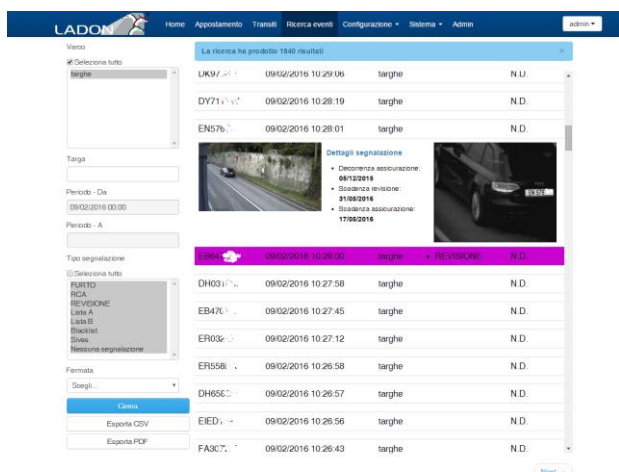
LADON Home Appostamento Transiti Ricerca eventi Configurazione ▾ Sistema ▾ Admin admin ▾

Varco
Seleziona tutto
targhe

Targa

Periodo - Da
09/02/2016 00:00

Periodo - A

Tipo segnalazione
Seleziona tutto
FURTO
RCA
REVISIONE
Lista A
Lista B
Blacklist
Sives
Nessuna segnalazione

Fermata
Scegli...

Cerca
Esporta CSV
Esporta PDF

La ricerca ha prodotto 1840 risultati ×

| | | | | |
|---|---|---|---|---|
| DK97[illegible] | 09/02/2016 10:29:06 | targhe | | N.D. |
| DY71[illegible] | 09/02/2016 10:28:19 | targhe | | N.D. |
| EN576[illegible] | 09/02/2016 10:28:01 | targhe | | N.D. |

Dettagli segnalazione
• Decorrenza assicurazione: 05/12/2015
• Scadenza revisione: 31/05/2016
• Scadenza assicurazione: 17/06/2016

| | | | | |
|---|---|---|---|---|
| EB64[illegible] | 09/02/2016 10:28:00 | targhe | • REVISIONE | N.D. |
| DH03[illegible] | 09/02/2016 10:27:58 | targhe | | N.D. |
| EB47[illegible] | 09/02/2016 10:27:45 | targhe | | N.D. |
| ER03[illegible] | 09/02/2016 10:27:12 | targhe | | N.D. |
| ER558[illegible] | 09/02/2016 10:26:58 | targhe | | N.D. |
| DH65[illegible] | 09/02/2016 10:26:57 | targhe | | N.D. |
| EIED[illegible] | 09/02/2016 10:26:56 | targhe | | N.D. |
| FA307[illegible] | 09/02/2016 10:26:43 | targhe | | N.D. |

Next